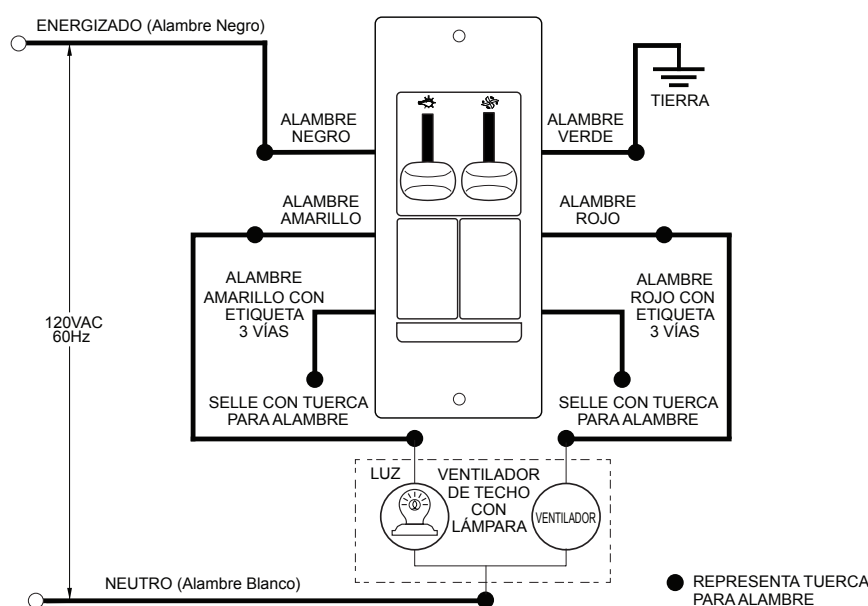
ENERGIZADO (Alambre Negro)

ALAMBRE NEGRO

ALAMBRE VERDE

TIERRA

ALAMBRE AMARILLO

ALAMBRE ROJO

ALAMBRE AMARILLO CON ETIQUETA 3 VÍAS

ALAMBRE ROJO CON ETIQUETA 3 VÍAS

120VAC 60Hz

SELLE CON TUERCA PARA ALAMBRE

SELLE CON TUERCA PARA ALAMBRE

LUZ

VENTILADOR DE TECHO CON LÁMPARA

VENTILADOR

NEUTRO (Alambre Blanco)

REPRESENTA TUERCA PARA ALAMBRE